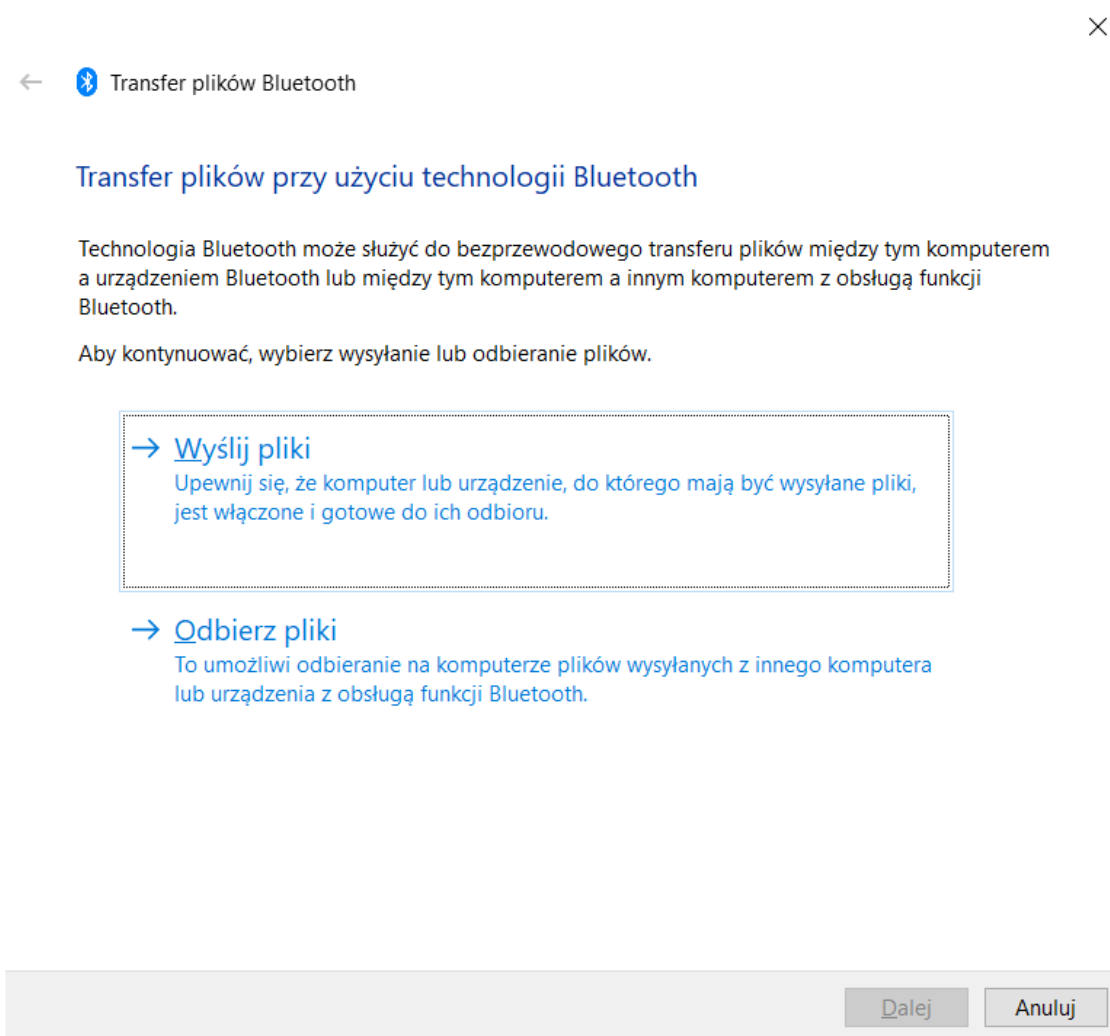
Transfer plików Bluetooth

Transfer plików przy użyciu technologii Bluetooth

Technologia Bluetooth może służyć do bezprzewodowego transferu plików między tym komputerem a urządzeniem Bluetooth lub między tym komputerem a innym komputerem z obsługą funkcji Bluetooth.

Aby kontynuować, wybierz wysyłanie lub odbieranie plików.

→ Wyślij pliki
Upewnij się, że komputer lub urządzenie, do którego mają być wysyłane pliki, jest włączone i gotowe do ich odbioru.

→ Odbierz pliki
To umożliwi odbieranie na komputerze plików wysyłanych z innego komputera lub urządzenia z obsługą funkcji Bluetooth.

Dalej
Anuluj